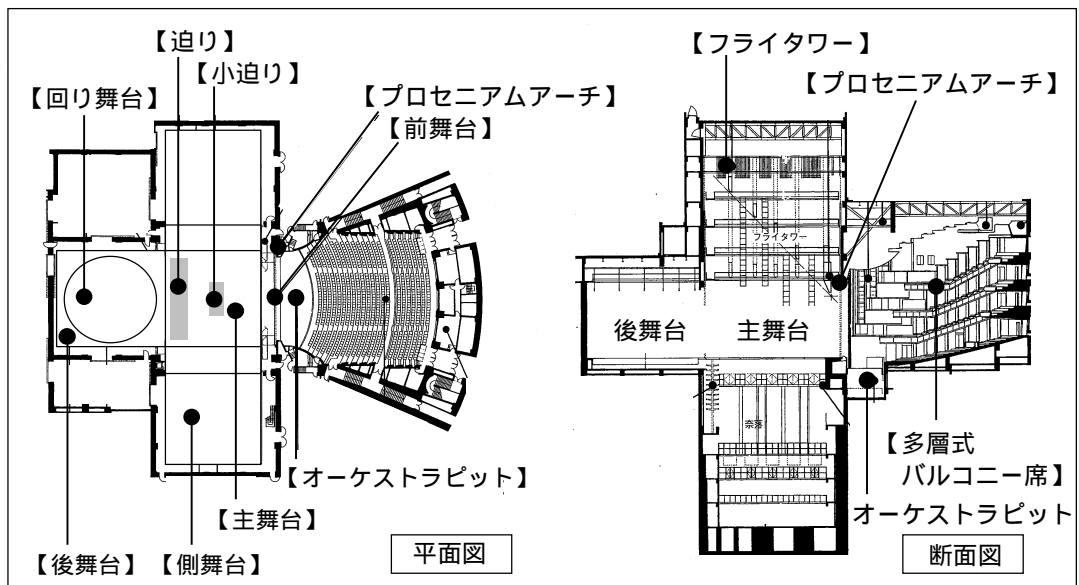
【迫り】

【小迫り】

【回り舞台】

【プロセニアムアーチ】

【前舞台】

【オーケストラピット】

【主舞台】

【後舞台】

【側舞台】

平面図

【フライタワー】

【プロセニアムアーチ】

フライタワー

後舞台

主舞台

奈落

【多層式バルコニー席】

オーケストラピット

断面図